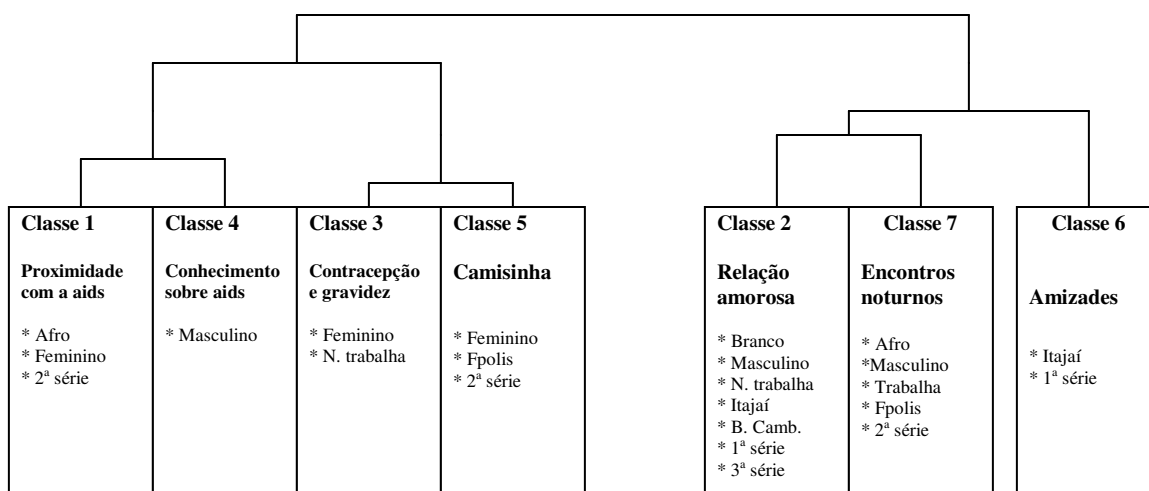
Classe 1

Proximidade com a aids

* Afro
* Feminino
* 2ª série

Classe 4

Conhecimento sobre aids

* Masculino

Classe 3

Contracepção e gravidez

* Feminino
* N. trabalha

Classe 5

Camisinha

* Feminino
* Fpolis
* 2ª série

Classe 2

Relação amorosa

* Branco
* Masculino
* N. trabalha
* Itajaí
* B. Camb.
* 1ª série
* 3ª série

Classe 7

Encontros noturnos

* Afro
*Masculino
* Trabalha
* Fpolis
* 2ª série

Classe 6

Amizades

* Itajaí
* 1ª série